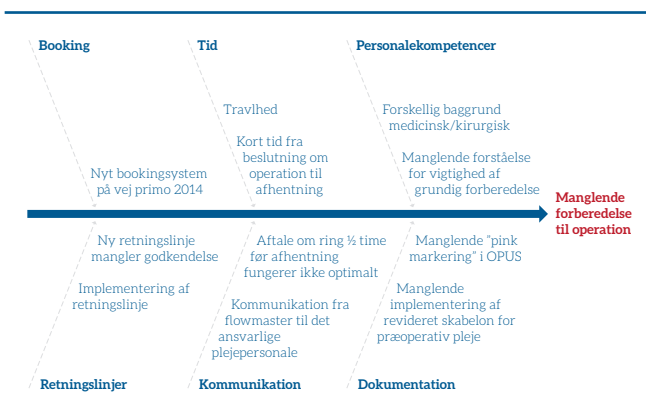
Booking

Tid

Personalekompetencer

Travlhed

Kort tid fra beslutning om operation til afhentning

Forskellig baggrund medicinsk/kirurgisk

Manglende forståelse for vigtighed af grundig forberedelse

Nyt bookingsystem på vej primo 2014

Manglende forberedelse til operation

Ny retningslinje mangler godkendelse

Implementering af retningslinje

Aftale om ring ½ time før afhentning fungerer ikke optimalt

Kommunikation fra flowmaster til det ansvarlige plejepersonale

Manglende "pink markering" i OPUS

Manglende implementering af revideret skabelon for præoperativ pleje

Retningslinjer

Kommunikation

Dokumentation